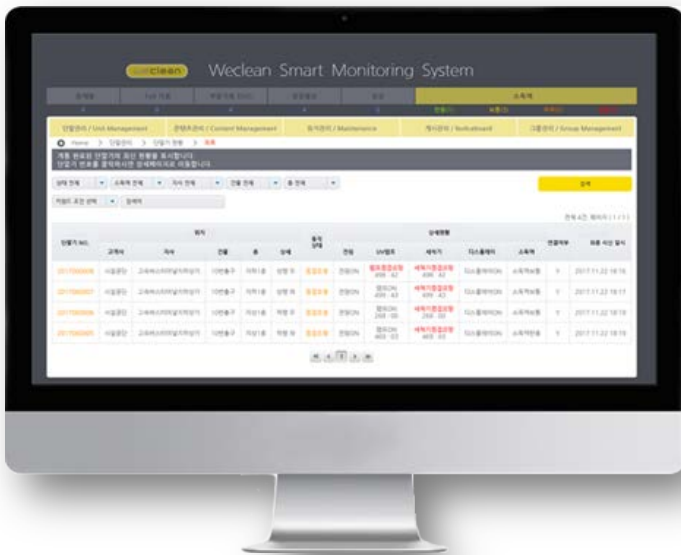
weclean Weclean Smart Monitoring System

단말관리 / Unit Management | 콘텐츠관리 / Content Management | 유지관리 / Maintenance | 게시판관리 / Bulletinboard | 그룹관리 / Group Management

Home > 단말관리 > 단말기 현황 > 목록

계통 현광의 단말기의 최신 현황을 표시합니다.
단말기 번호를 클릭하시면 상세페이지로 이동합니다.

검색

전체 4건 페이지 (1 / 1)

| 단말기 NO. | 고객사 | 지사 | 건물 | 층 | 상세 | 동작상태 | 전원 | UV램프 | 세척기 | 디스플레이 | 소독제 | 연결여부 | 최종 수신 일시 |
|---|---|---|---|---|---|---|---|---|---|---|---|---|---|
| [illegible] | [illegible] | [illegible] | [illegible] | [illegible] | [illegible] | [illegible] | 전원ON | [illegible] | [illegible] | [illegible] | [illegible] | Y | 2017.11.22 18:18 |
| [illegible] | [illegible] | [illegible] | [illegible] | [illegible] | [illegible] | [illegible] | 전원ON | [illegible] | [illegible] | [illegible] | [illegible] | Y | 2017.11.22 18:17 |
| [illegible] | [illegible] | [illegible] | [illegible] | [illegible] | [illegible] | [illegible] | 전원ON | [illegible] | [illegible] | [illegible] | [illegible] | Y | 2017.11.22 18:18 |
| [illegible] | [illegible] | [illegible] | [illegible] | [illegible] | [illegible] | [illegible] | 전원ON | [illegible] | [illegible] | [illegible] | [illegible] | Y | 2017.11.22 18:19 |

1